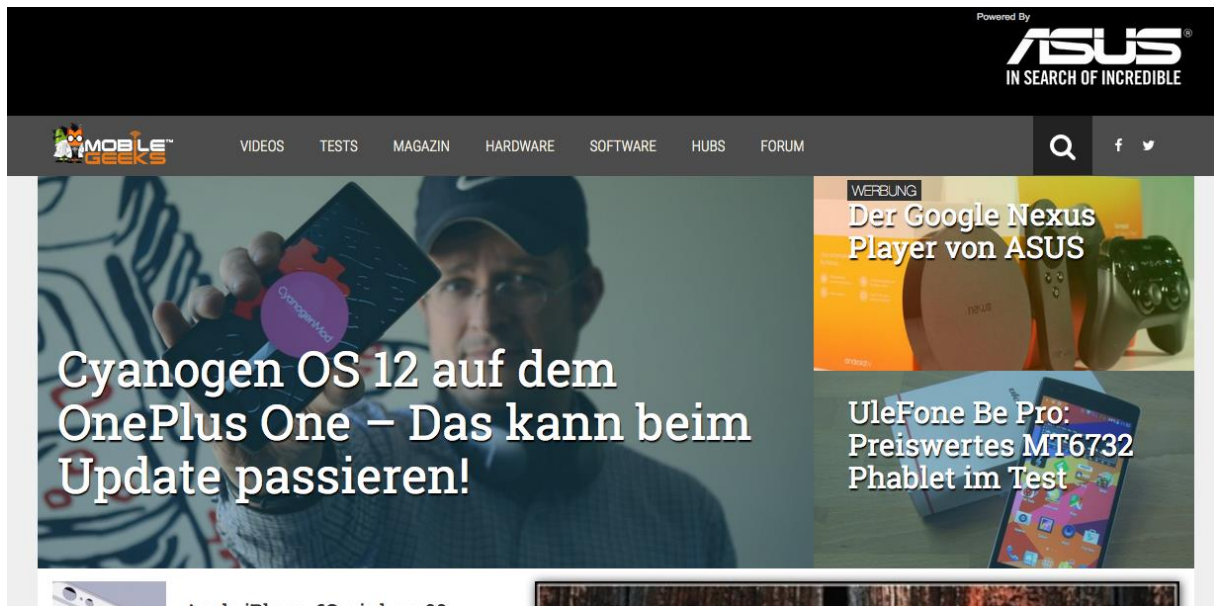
Powered By
ASUS
IN SEARCH OF INCREDIBLE

MOBILE GEEKS

VIDEOS TESTS MAGAZIN HARDWARE SOFTWARE HUBS FORUM

CyanogenMod

Cyanogen OS 12 auf dem OnePlus One – Das kann beim Update passieren!

WERBUNG
Der Google Nexus Player von ASUS

UleFone Be Pro: Preiswertes MT6732 Phablet im Test

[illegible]